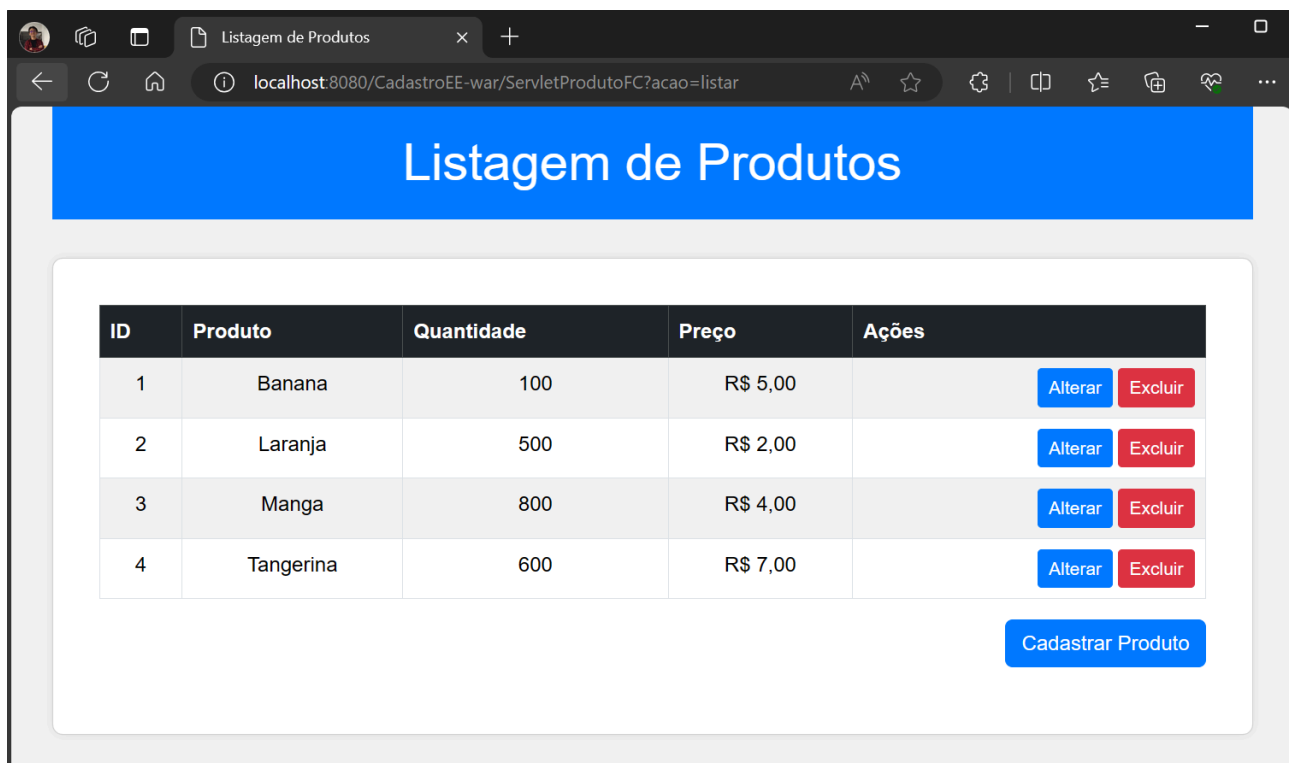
Listagem de Produtos

localhost:8080/CadastroEE-war/ServletProdutoFC?acao=listar

Listagem de Produtos

| ID | Produto | Quantidade | Preço | Ações |
|---|---|---|---|---|
| 1 | Banana | 100 | R$ 5,00 | Alterar Excluir |
| 2 | Laranja | 500 | R$ 2,00 | Alterar Excluir |
| 3 | Manga | 800 | R$ 4,00 | Alterar Excluir |
| 4 | Tangerina | 600 | R$ 7,00 | Alterar Excluir |

Cadastrar Produto